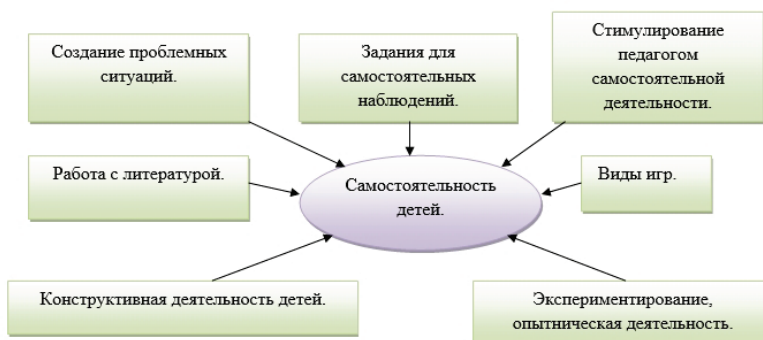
Создание проблемных ситуаций.

Задания для самостоятельных наблюдений.

Стимулирование педагогом самостоятельной деятельности.

Работа с литературой.

Самостоятельность детей.

Виды игр.

Конструктивная деятельность детей.

Экспериментирование, опытническая деятельность.